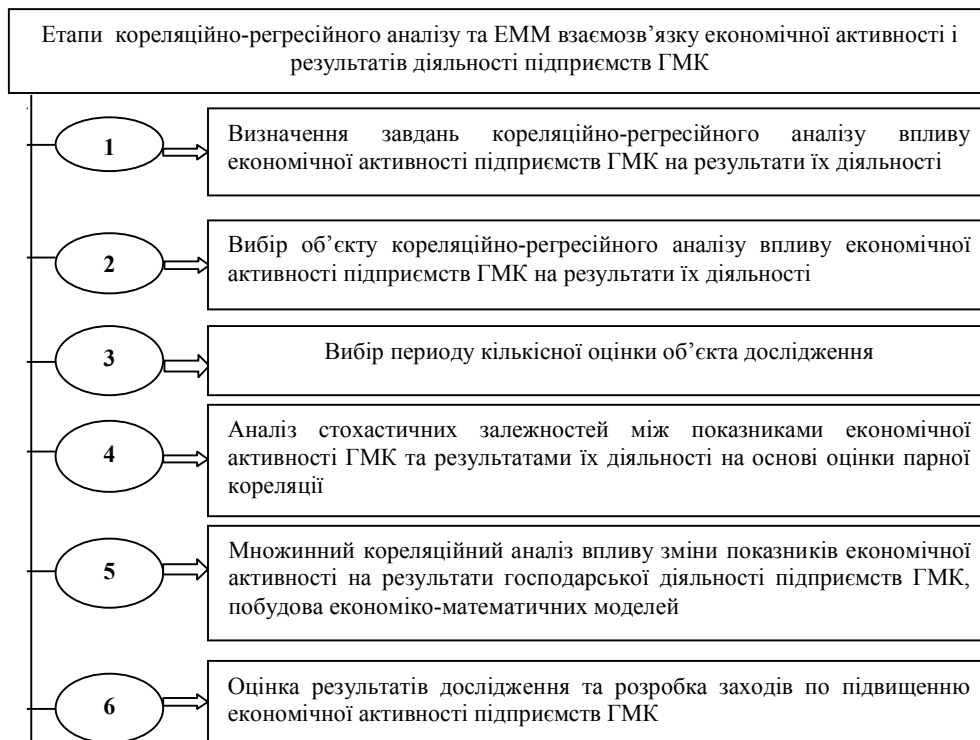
Етапи кореляційно-регресійного аналізу та ЕММ взаємозв’язку економічної активності і результатів діяльності підприємств ГМК

1

Визначення завдань кореляційно-регресійного аналізу впливу економічної активності підприємств ГМК на результати їх діяльності

2

Вибір об’єкту кореляційно-регресійного аналізу впливу економічної активності підприємств ГМК на результати їх діяльності

3

Вибір періоду кількісної оцінки об’єкта дослідження

4

Аналіз стохастичних залежностей між показниками економічної активності ГМК та результатами їх діяльності на основі оцінки парної кореляції

5

Множинний кореляційний аналіз впливу зміни показників економічної активності на результати господарської діяльності підприємств ГМК, побудова економіко-математичних моделей

6

Оцінка результатів дослідження та розробка заходів по підвищенню економічної активності підприємств ГМК